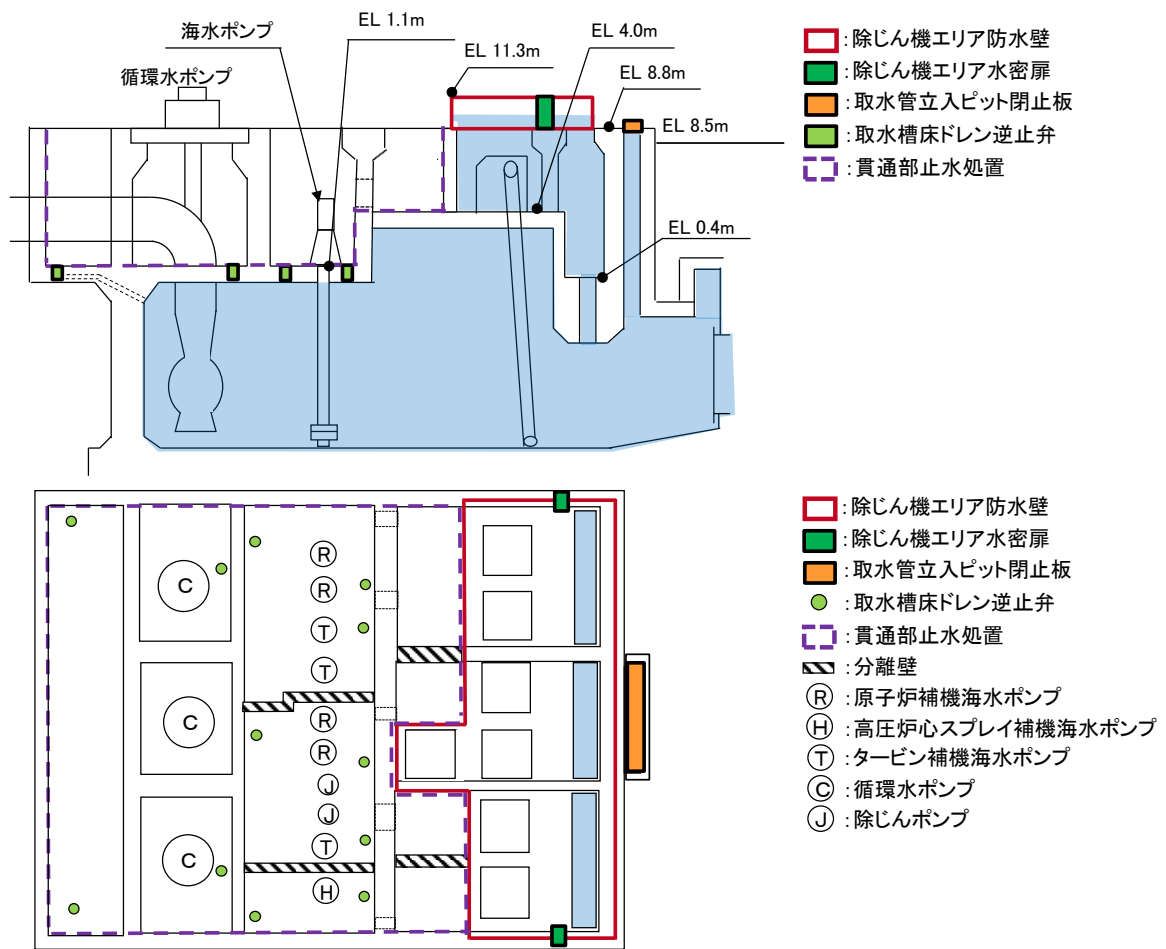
海水ポンプ
EL 1.1m
EL 11.3m
EL 4.0m
EL 8.8m
循環水ポンプ
EL 8.5m
EL 0.4m

:除じん機エリア防水壁
:除じん機エリア水密扉
:取水管立入ピット閉止板
:取水槽床ドレン逆止弁
:貫通部止水処置

C
C
C
R
R
T
T
R
R
J
J
T
H

:除じん機エリア防水壁
:除じん機エリア水密扉
:取水管立入ピット閉止板
:取水槽床ドレン逆止弁
:貫通部止水処置
:分離壁
R :原子炉補機海水ポンプ
H :高圧炉心スプレイ補機海水ポンプ
T :タービン補機海水ポンプ
C :循環水ポンプ
J :除じんポンプ